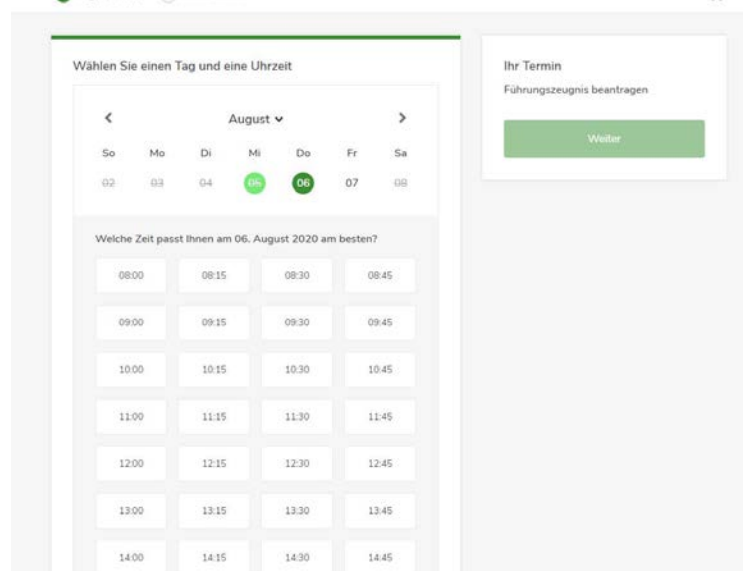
Wählen Sie einen Tag und eine Uhrzeit

<

August

>

| So | Mo | Di | Mi | Do | Fr | Sa |
|---|---|---|---|---|---|---|
| 02 | 03 | 04 | 05 | 06 | 07 | 08 |

Welche Zeit passt Ihnen am 06. August 2020 am besten?

| | | | |
|---|---|---|---|
| 08:00 | 08:15 | 08:30 | 08:45 |
| 09:00 | 09:15 | 09:30 | 09:45 |
| 10:00 | 10:15 | 10:30 | 10:45 |
| 11:00 | 11:15 | 11:30 | 11:45 |
| 12:00 | 12:15 | 12:30 | 12:45 |
| 13:00 | 13:15 | 13:30 | 13:45 |
| 14:00 | 14:15 | 14:30 | 14:45 |

Ihr Termin

Führungszeugnis beantragen

Weiter